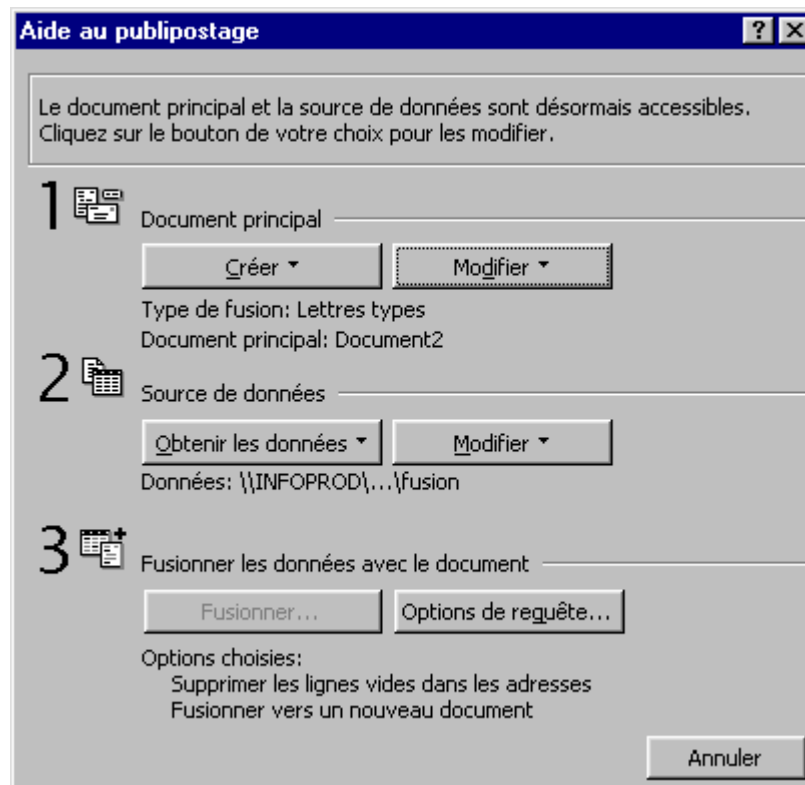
Aide au publipostage

?

X

Le document principal et la source de données sont désormais accessibles. Cliquez sur le bouton de votre choix pour les modifier.

1

Document principal

Créer ▾

Modifier ▾

Type de fusion: Lettres types

Document principal: Document2

2

Source de données

Obtenir les données ▾

Modifier ▾

Données: \\INFOPROD\...\fusion

3

Fusionner les données avec le document

Fusionner...

Options de requête...

Options choisies:
Supprimer les lignes vides dans les adresses
Fusionner vers un nouveau document

Annuler